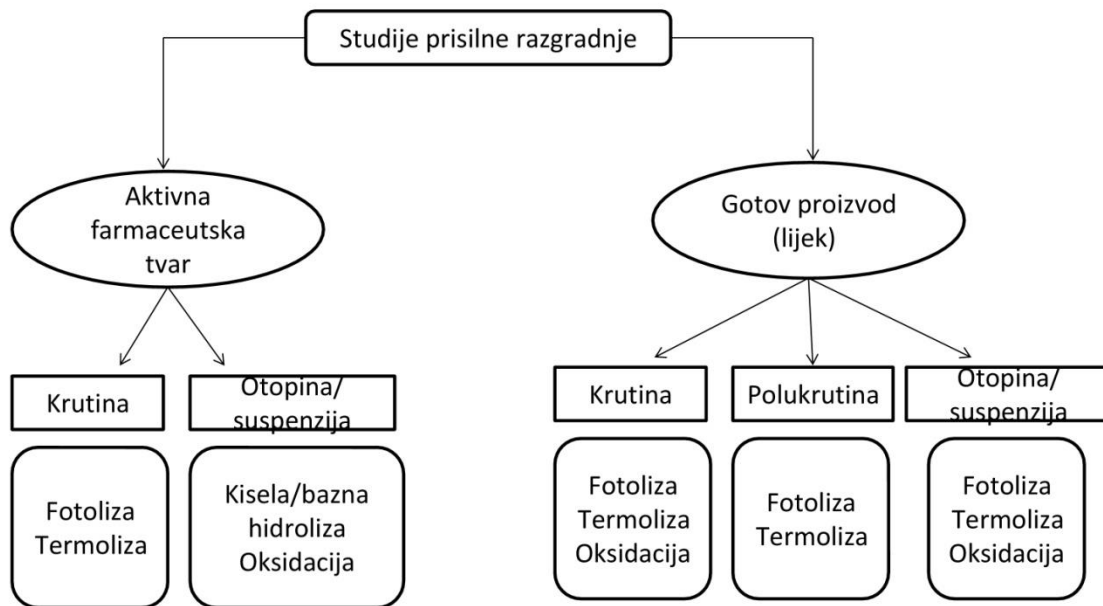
Studije prisilne razgradnje

Aktivna farmaceutska tvar

Gotov proizvod (lijek)

Krutina

Otopina/ suspenzija

Krutina

Polukrutina

Otopina/ suspenzija

Fotoliza Termoliza

Kisela/bazna hidroliza Oksidacija

Fotoliza Termoliza Oksidacija

Fotoliza Termoliza

Fotoliza Termoliza Oksidacija